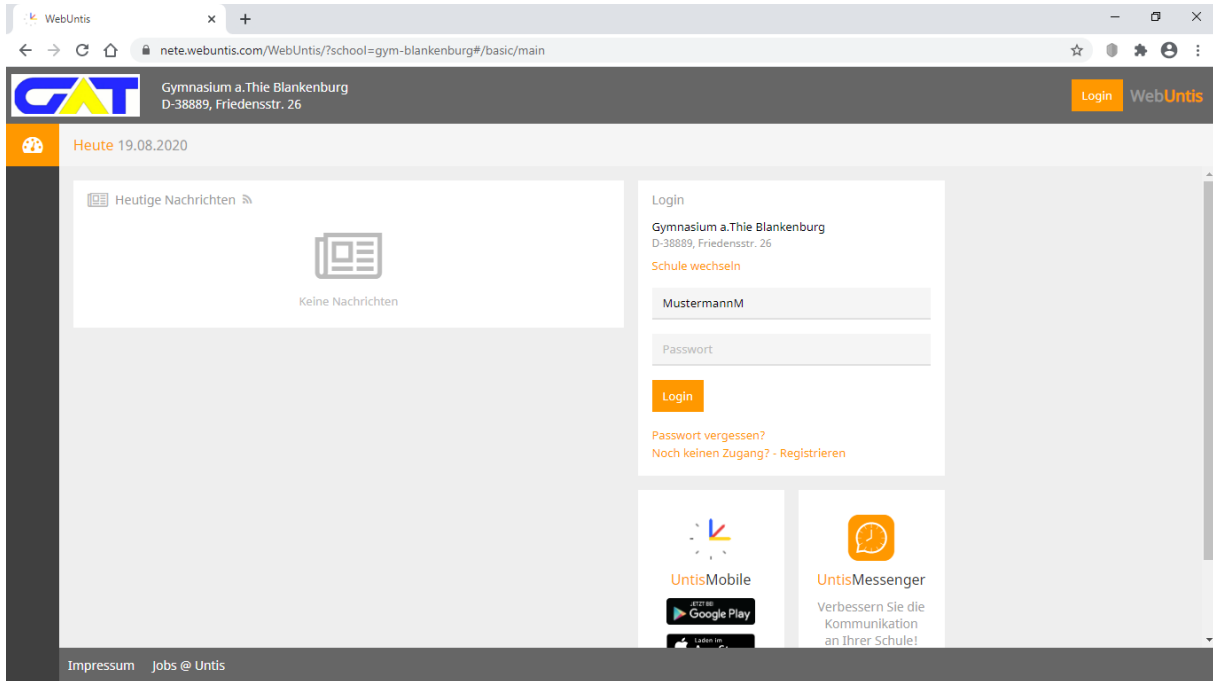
WebUntis

nete.webuntis.com/WebUntis/?school=gym-blankenburg#/basic/main

GAT

Gymnasium a.Thie Blankenburg
D-38889, Friedensstr. 26

Login

WebUntis

Heute 19.08.2020

Heutige Nachrichten

Keine Nachrichten

Login

Gymnasium a.Thie Blankenburg
D-38889, Friedensstr. 26

Schule wechseln

MustermannM

Passwort

Login

Passwort vergessen?

Noch keinen Zugang? - Registrieren

UntisMobile

JETZT BEI
Google Play

Laden im
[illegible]

UntisMessenger

Verbessern Sie die Kommunikation an Ihrer Schule!

Impressum Jobs @ Untis